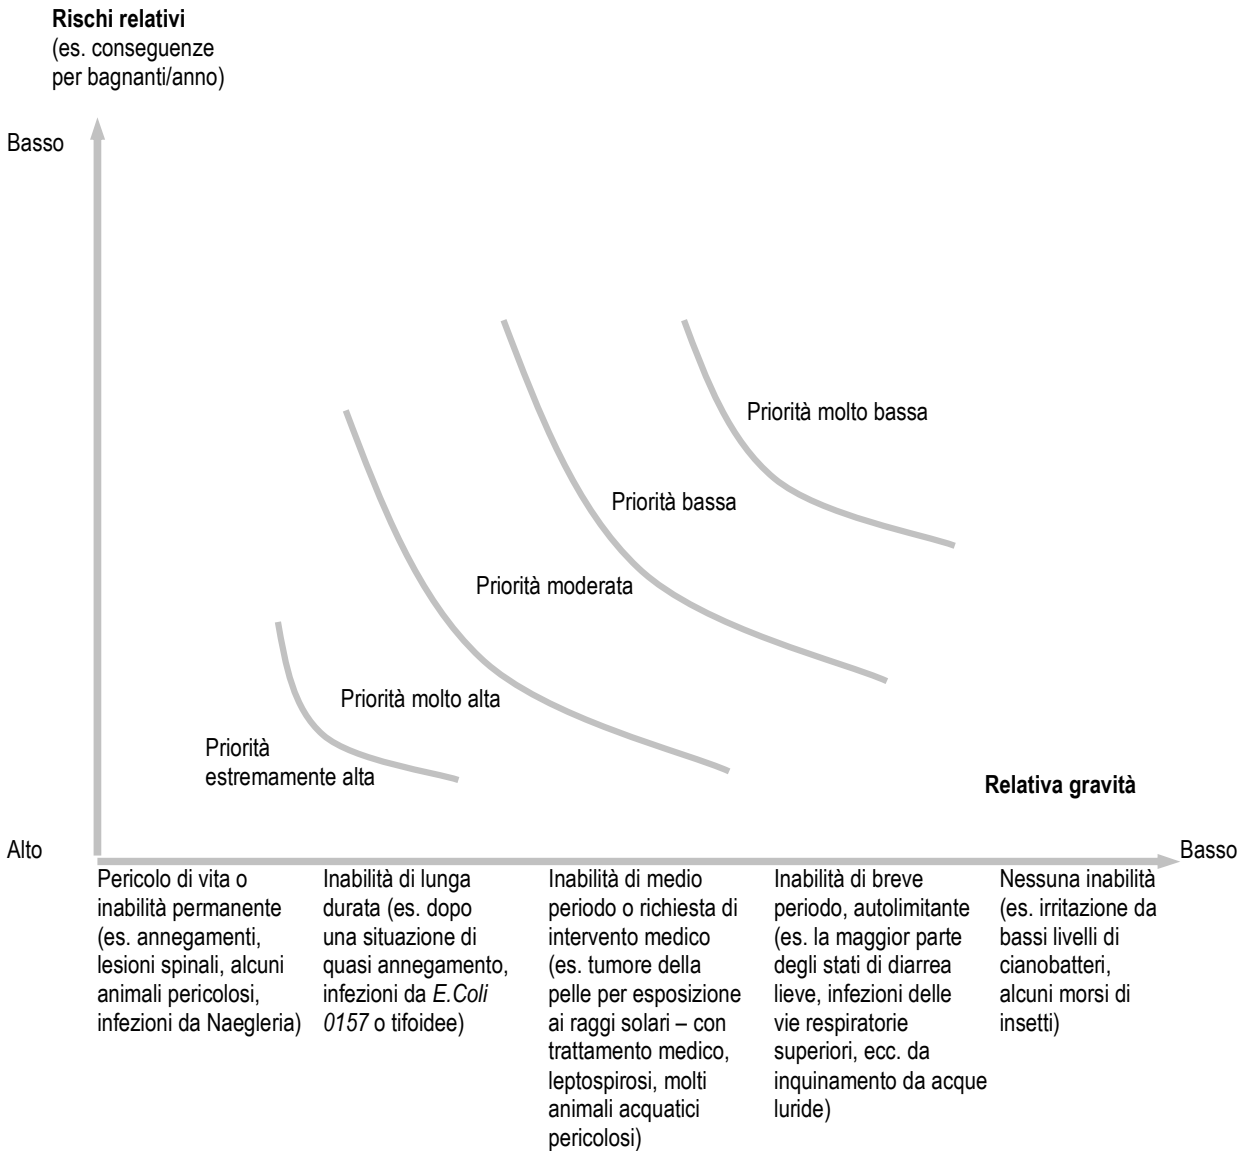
**Rischi relativi**
(es. conseguenze per bagnanti/anno)

Basso

Priorità molto bassa

Priorità bassa

Priorità moderata

Priorità molto alta

Priorità estremamente alta

**Relativa gravità**

Alto

Basso

Pericolo di vita o inabilità permanente (es. annegamenti, lesioni spinali, alcuni animali pericolosi, infezioni da Naegleria)

Inabilità di lunga durata (es. dopo una situazione di quasi annegamento, infezioni da *E.Coli 0157* o tifoidee)

Inabilità di medio periodo o richiesta di intervento medico (es. tumore della pelle per esposizione ai raggi solari – con trattamento medico, leptospirosi, molti animali acquatici pericolosi)

Inabilità di breve periodo, autolimitante (es. la maggior parte degli stati di diarrea lieve, infezioni delle vie respiratorie superiori, ecc. da inquinamento da acque luride)

Nessuna inabilità (es. irritazione da bassi livelli di cianobatteri, alcuni morsi di insetti)